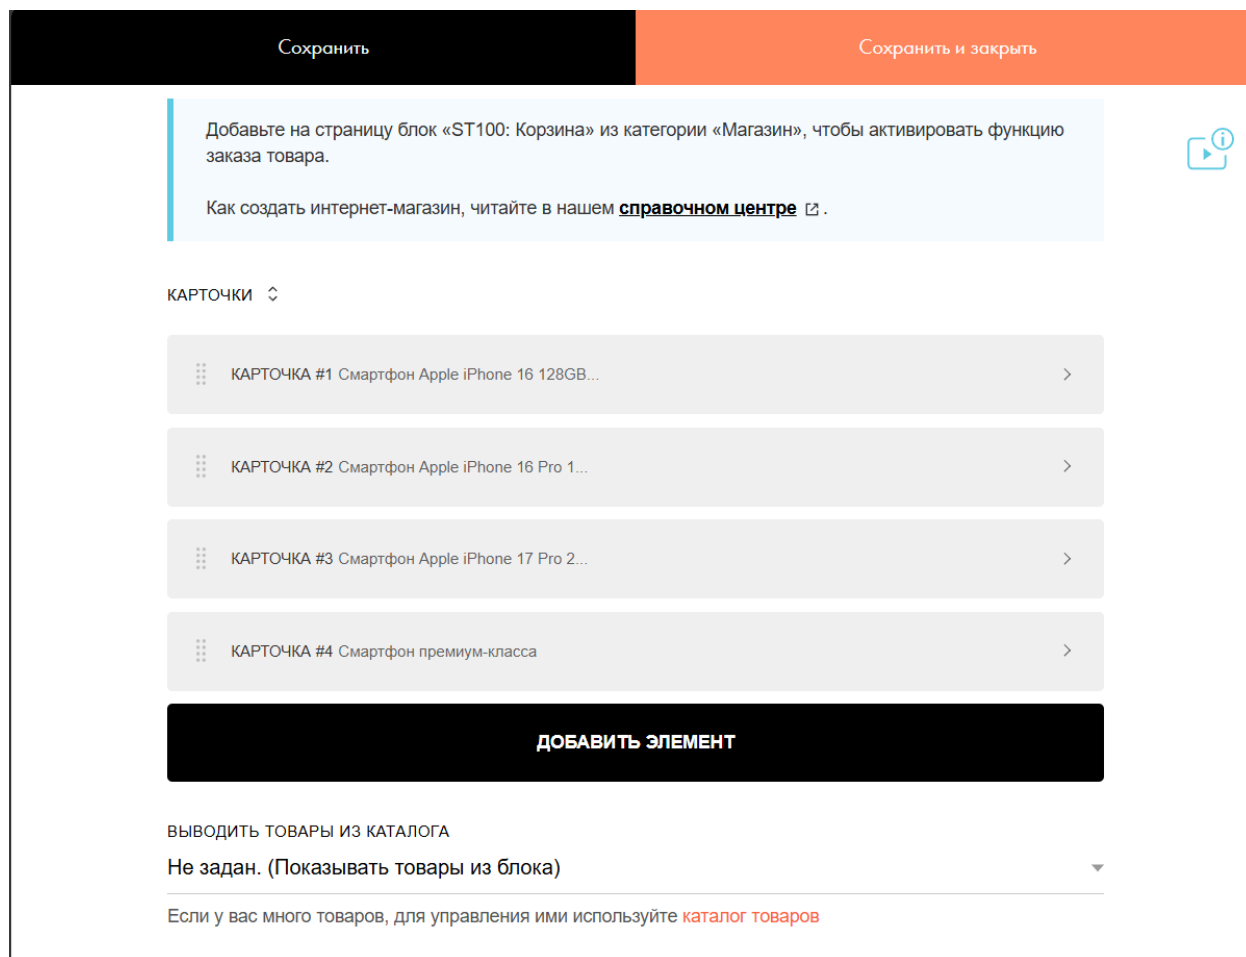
Сохранить

Сохранить и закрыть

Добавьте на страницу блок «ST100: Корзина» из категории «Магазин», чтобы активировать функцию заказа товара.

Как создать интернет-магазин, читайте в нашем справочном центре .

КАРТОЧКИ

КАРТОЧКА #1 Смартфон Apple iPhone 16 128GB...

КАРТОЧКА #2 Смартфон Apple iPhone 16 Pro 1...

КАРТОЧКА #3 Смартфон Apple iPhone 17 Pro 2...

КАРТОЧКА #4 Смартфон премиум-класса

ДОБАВИТЬ ЭЛЕМЕНТ

ВЫВОДИТЬ ТОВАРЫ ИЗ КАТАЛОГА

Не задан. (Показывать товары из блока)

Если у вас много товаров, для управления ими используйте каталог товаров